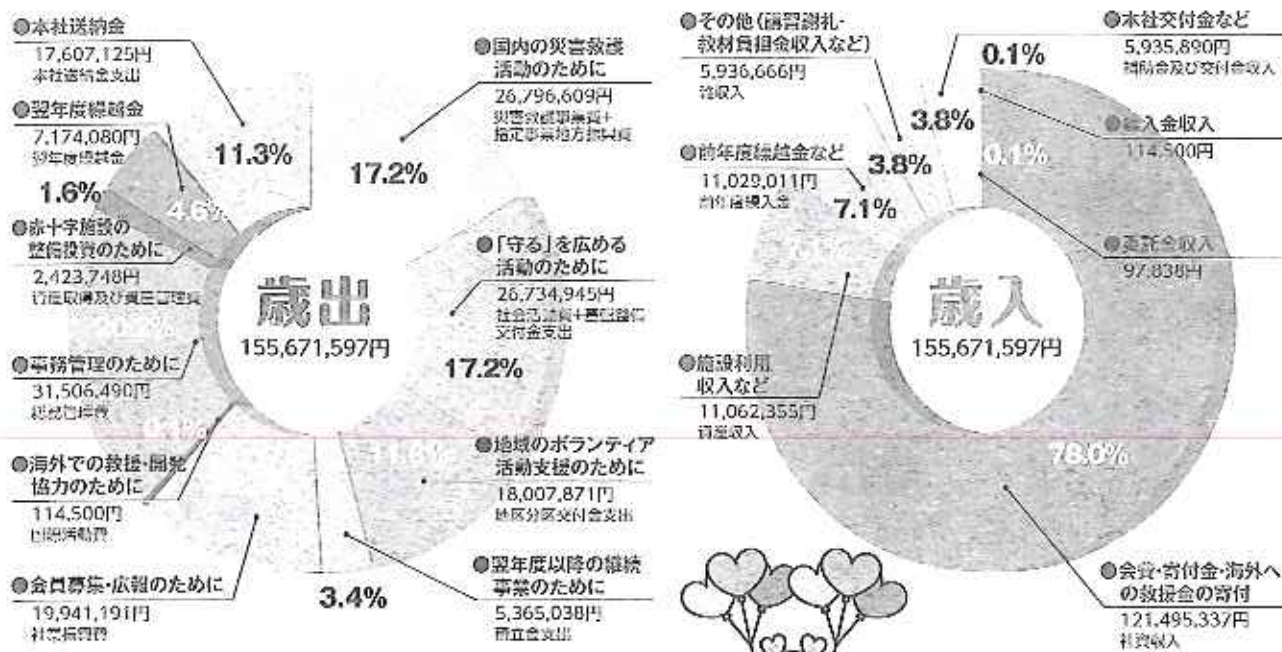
●本社送納金
17,607,125円
本社送納金支出

●翌年度繰越金
7,174,080円
翌年度繰越金

●赤十字施設の整備投資のために
2,423,748円
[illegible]

●事務管理のために
31,506,490円
総務管理費

●海外での救援・開発協力のために
114,500円
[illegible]

●会員募集・広報のために
19,941,191円
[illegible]

●国内の災害救護活動のために
26,796,609円
災害救護事業費+指定事業地方振興費

●「守る」を広める活動のために
26,734,945円
社会活動費+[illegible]交付金支出

●地域のボランティア活動支援のために
18,007,871円
地区分区交付金支出

●翌年度以降の継続事業のために
5,365,038円
積立金支出

11.3%
17.2%
4.6%
1.6%
20.2%
17.2%
0.1%
11.6%
3.4%

歳出
155,671,597円

●その他（講習謝礼・教材負担金収入など）
5,936,666円
雑収入

●前年度繰越金など
11,029,011円
前年度繰越金

●施設利用収入など
11,062,355円
資産収入

●本社交付金など
5,935,890円
補助金及び交付金収入

●繰入金収入
114,500円

●委託金収入
97,838円

●会費・寄付金・海外への救援金の寄付
121,495,337円
社資収入

0.1%
3.8%
3.8%
0.1%
7.1%
7.1%
78.0%

歳入
155,671,597円